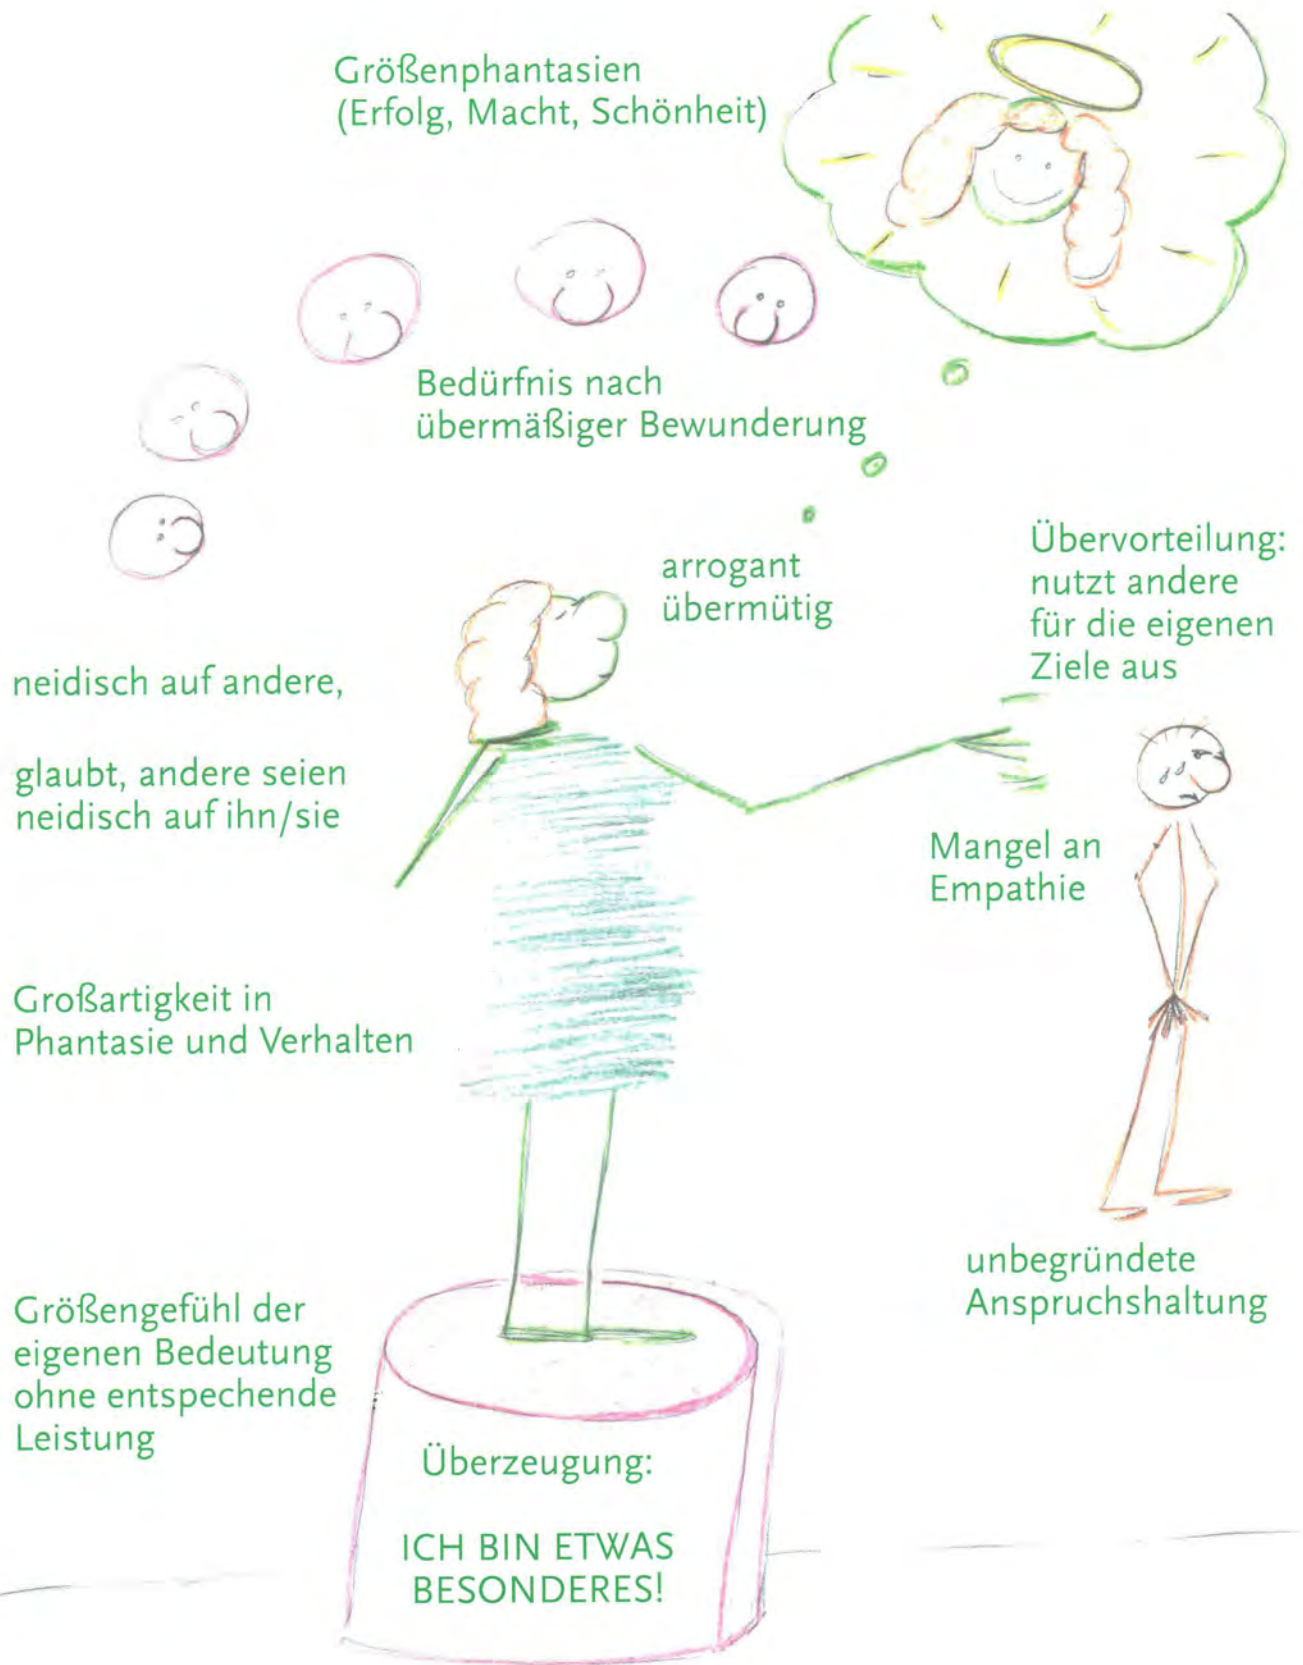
Größenphantasien
(Erfolg, Macht, Schönheit)

Bedürfnis nach
übermäßiger Bewunderung

arrogant
übermütig

Übervorteilung:
nutzt andere
für die eigenen
Ziele aus

neidisch auf andere,

glaubt, andere seien
neidisch auf ihn/sie

Mangel an
Empathie

Großartigkeit in
Phantasie und Verhalten

unbegründete
Anspruchshaltung

Größengefühl der
eigenen Bedeutung
ohne entspechende
Leistung

Überzeugung:

ICH BIN ETWAS
BESONDERES!